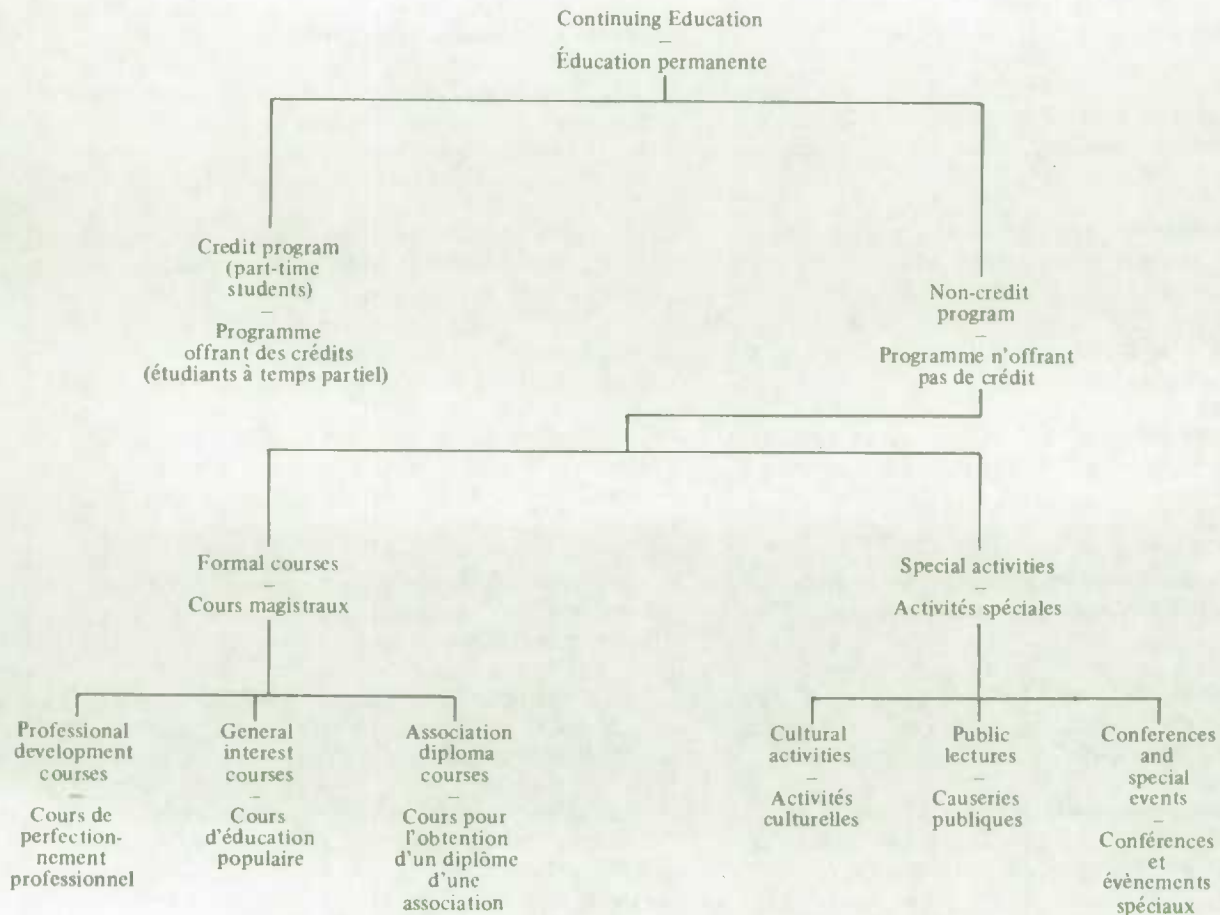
Continuing Education
–
Éducation permanente

Credit program (part-time students)
–
Programme offrant des crédits (étudiants à temps partiel)

Non-credit program
–
Programme n'offrant pas de crédit

Formal courses
–
Cours magistraux

Special activities
–
Activités spéciales

Professional development courses
–
Cours de perfectionnement professionnel

General interest courses
–
Cours d'éducation populaire

Association diploma courses
–
Cours pour l'obtention d'un diplôme d'une association

Cultural activities
–
Activités culturelles

Public lectures
–
Causeries publiques

Conferences and special events
–
Conférences et évènements spéciaux